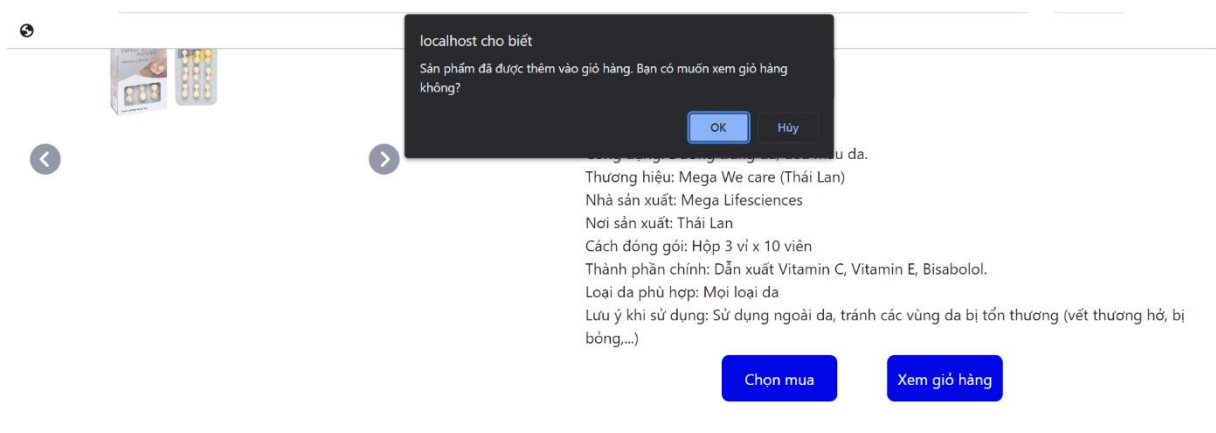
localhost cho biết

Sản phẩm đã được thêm vào giỏ hàng. Bạn có muốn xem giỏ hàng không?

OK

Hủy

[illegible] da.

Thương hiệu: Mega We care (Thái Lan)

Nhà sản xuất: Mega Lifesciences

Nơi sản xuất: Thái Lan

Cách đóng gói: Hộp 3 vỉ x 10 viên

Thành phần chính: Dẫn xuất Vitamin C, Vitamin E, Bisabolol.

Loại da phù hợp: Mọi loại da

Lưu ý khi sử dụng: Sử dụng ngoài da, tránh các vùng da bị tổn thương (vết thương hở, bị bỏng,...)

Chọn mua

Xem giỏ hàng